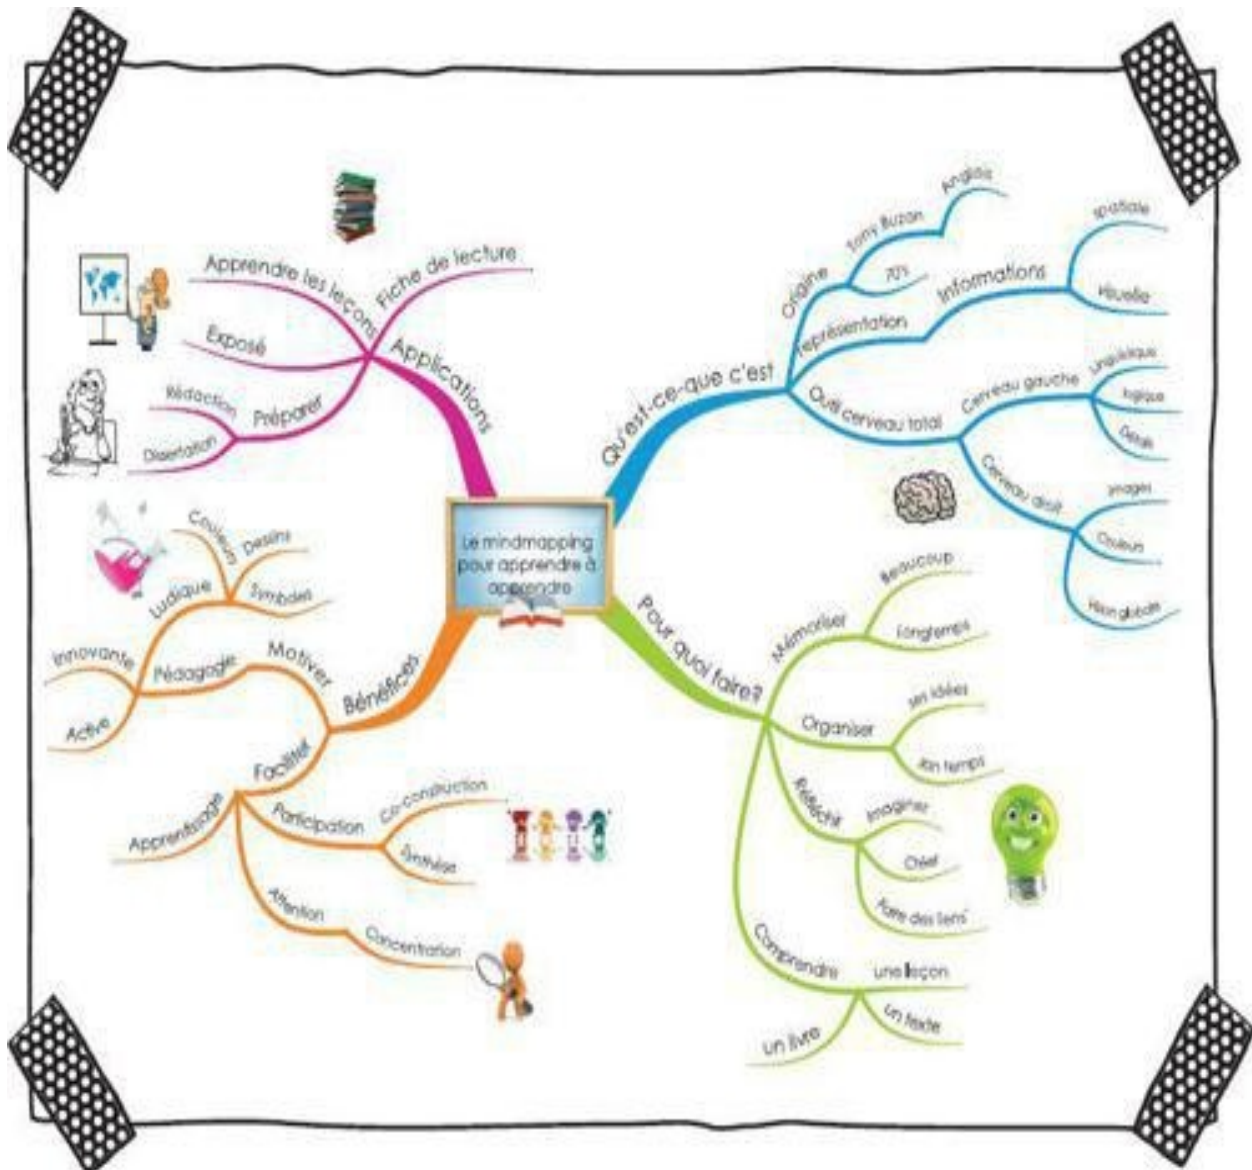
Le mindmapping pour apprendre à apprendre

Applications
Fiche de lecture
Apprendre les leçons
Exposé
Préparer
Rédaction
Dissertation

Qu'est-ce-que c'est
Origine
Tony Buzan
Anglais
70's
Représentation
Informations
spatiale
Visuelle
Outil cerveau total
Cerveau gauche
Linguistique
logique
Détails
Cerveau droit
Images
Couleurs
Vision globale

Bénéfices
Motiver
Ludique
Couleurs
Dessins
Symboles
Pédagogie
Innovante
Active
Faciliter
Apprentissage
Participation
Co-construction
Synthèse
Attention
Concentration

Pour quoi faire?
Mémoriser
Beaucoup
Longtemps
Organiser
ses idées
son temps
Réfléchir
Imaginer
Créer
Faire des liens
Comprendre
une leçon
un texte
un livre